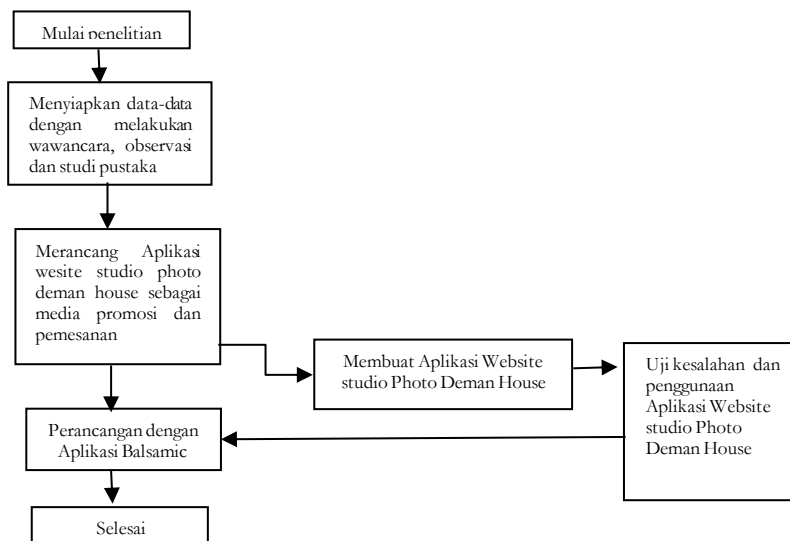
Mulai penelitian

Menyiapkan data-data dengan melakukan wawancara, observasi dan studi pustaka

Merancang Aplikasi wesite studio photo deman house sebagai media promosi dan pemesanan

Membuat Aplikasi Website studio Photo Deman House

Uji kesalahan dan penggunaan Aplikasi Website studio Photo Deman House

Perancangan dengan Aplikasi Balsamic

Selesai